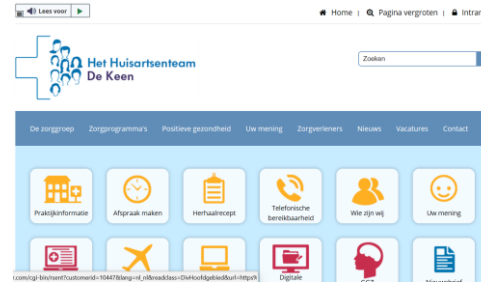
Lees voor

Home | Pagina vergroten | Intran

Het Huisartsenteam De Keen

Zoeken

De zorggroep Zorgprogramma's Positieve gezondheid Uw mening Zorgverleners Nieuws Vacatures Contact

Praktijkinformatie

Afspraak maken

Herhaalrecept

Telefonische bereikbaarheid

Wie zijn wij

Uw mening

Digitale

t.com/cgi-bin/rsent?customerid=10447&lang=nl_nl&readclass=DivHoofdgebied&url=https://t